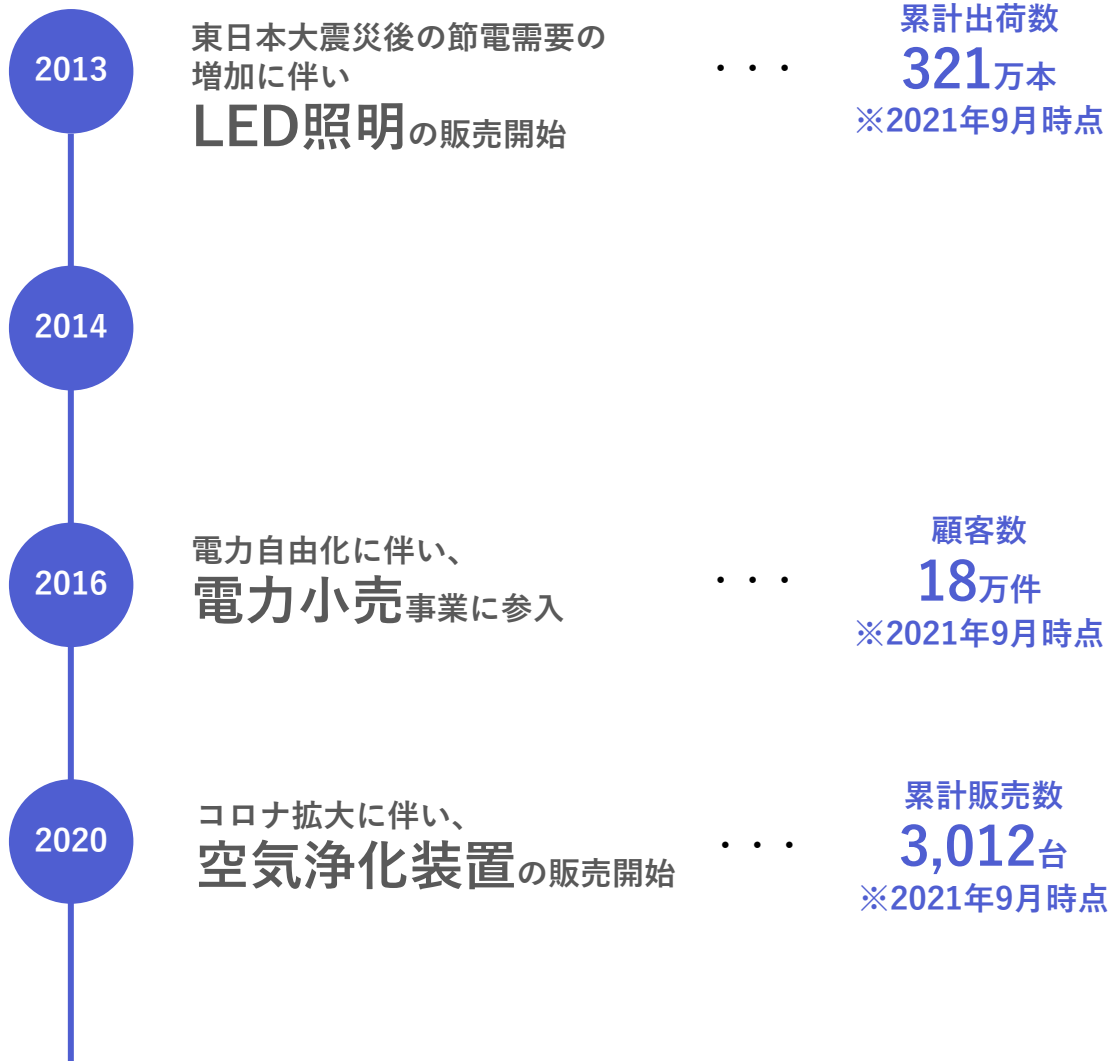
2013

東日本大震災後の節電需要の増加に伴い
LED照明の販売開始

・・・

累計出荷数
321万本
※2021年9月時点

2014

2016

電力自由化に伴い、
電力小売事業に参入

・・・

顧客数
18万件
※2021年9月時点

2020

コロナ拡大に伴い、
空気浄化装置の販売開始

・・・

累計販売数
3,012台
※2021年9月時点